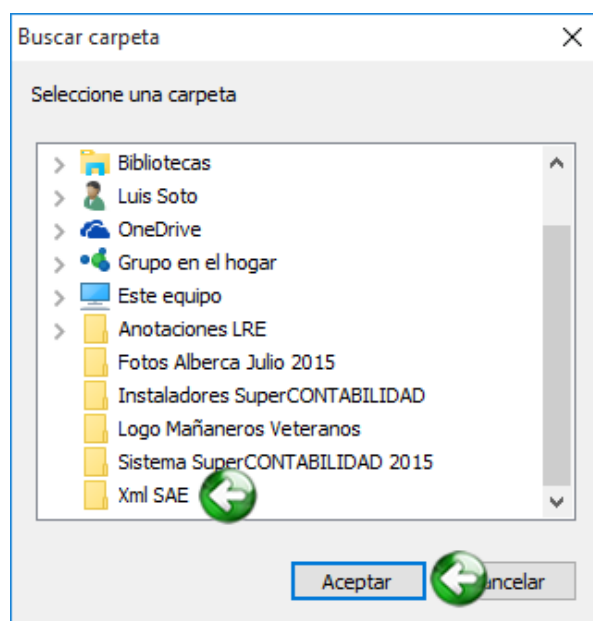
Buscar carpeta

Seleccione una carpeta

Bibliotecas
Luis Soto
OneDrive
Grupo en el hogar
Este equipo
Anotaciones LRE
Fotos Alberca Julio 2015
Instaladores SuperCONTABILIDAD
Logo Mañaneros Veteranos
Sistema SuperCONTABILIDAD 2015
Xml SAE

Aceptar
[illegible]ncelar